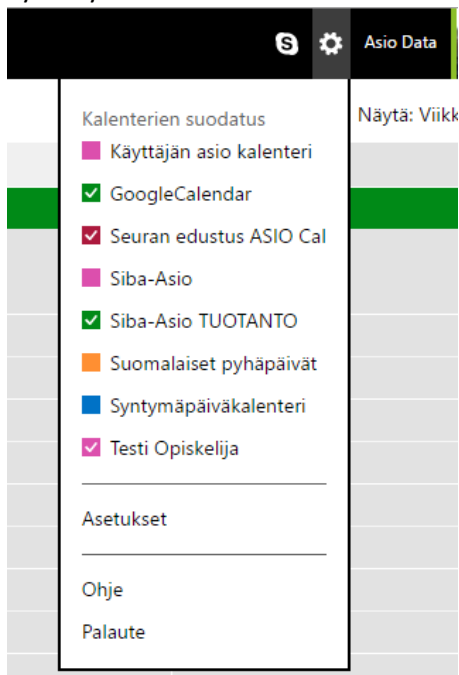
Asio Data

Näytä: Viikk

Kalenterien suodatus

Käyttäjän asio kalenteri

GoogleCalendar

Seuran edustus ASIO Cal

Siba-Asio

Siba-Asio TUOTANTO

Suomalaiset pyhäpäivät

Syntymäpäiväkalenteri

Testi Opiskelija

Asetukset

Ohje

Palaute